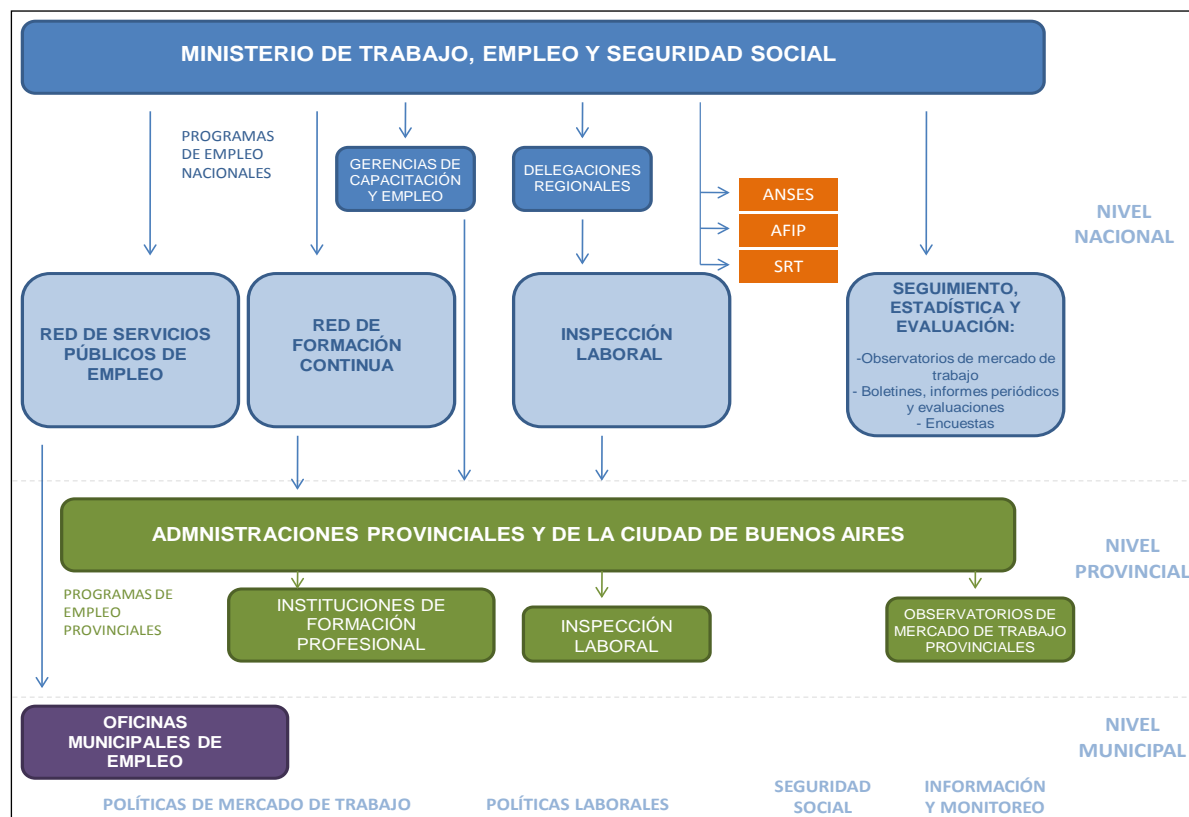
MINISTERIO DE TRABAJO, EMPLEO Y SEGURIDAD SOCIAL

PROGRAMAS DE EMPLEO NACIONALES

GERENCIAS DE CAPACITACIÓN Y EMPLEO

DELEGACIONES REGIONALES

ANSES

AFIP

SRT

NIVEL NACIONAL

RED DE SERVICIOS PÚBLICOS DE EMPLEO

RED DE FORMACIÓN CONTINUA

INSPECCIÓN LABORAL

SEGUIMIENTO, ESTADÍSTICA Y EVALUACIÓN:

-Observatorios de mercado de trabajo
- Boletines, informes periódicos y evaluaciones
- Encuestas

ADMNISTRACIONES PROVINCIALES Y DE LA CIUDAD DE BUENOS AIRES

NIVEL PROVINCIAL

PROGRAMAS DE EMPLEO PROVINCIALES

INSTITUCIONES DE FORMACIÓN PROFESIONAL

INSPECCIÓN LABORAL

OBSERVATORIOS DE MERCADO DE TRABAJO PROVINCIALES

OFICINAS MUNICIPALES DE EMPLEO

NIVEL MUNICIPAL

POLÍTICAS DE MERCADO DE TRABAJO

POLÍTICAS LABORALES

SEGURIDAD SOCIAL

INFORMACIÓN Y MONITOREO